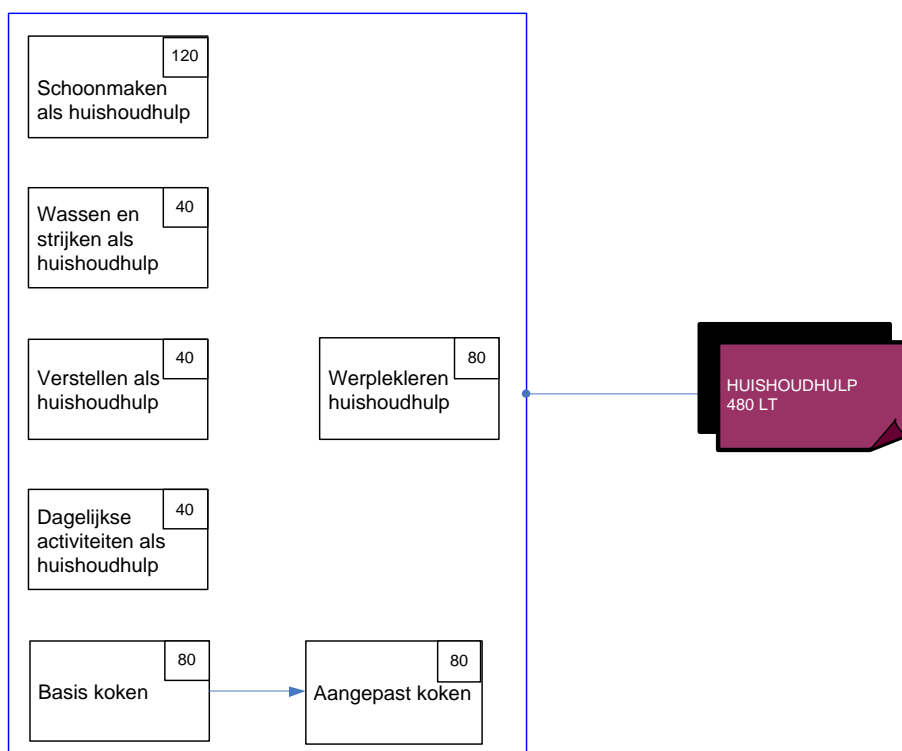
120
Schoonmaken als huishoudhulp

40
Wassen en strijken als huishoudhulp

40
Verstellen als huishoudhulp

80
Werplekleren huishoudhulp

40
Dagelijkse activiteiten als huishoudhulp

80
Basis koken

80
Aangepast koken

HUISHOUDHULP
480 LT